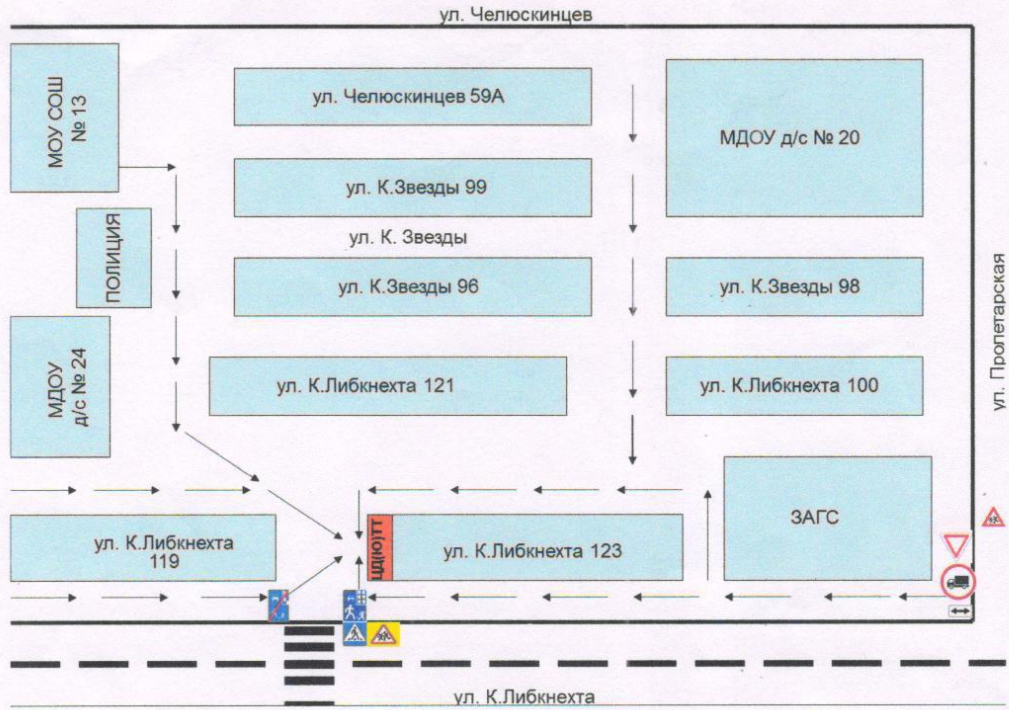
ул. Челюскинцев

МОУ СОШ № 13

ул. Челюскинцев 59А

МДОУ д/с № 20

ул. К.Звезды 99

ПОЛИЦИЯ

ул. К. Звезды

ул. К.Звезды 96

ул. К.Звезды 98

МДОУ д/с № 24

ул. К.Либкнехта 121

ул. К.Либкнехта 100

ул. Пролетарская

ЗАГС

ул. К.Либкнехта 119

ЦД(Ю)ТТ

ул. К.Либкнехта 123

ул. К.Либкнехта